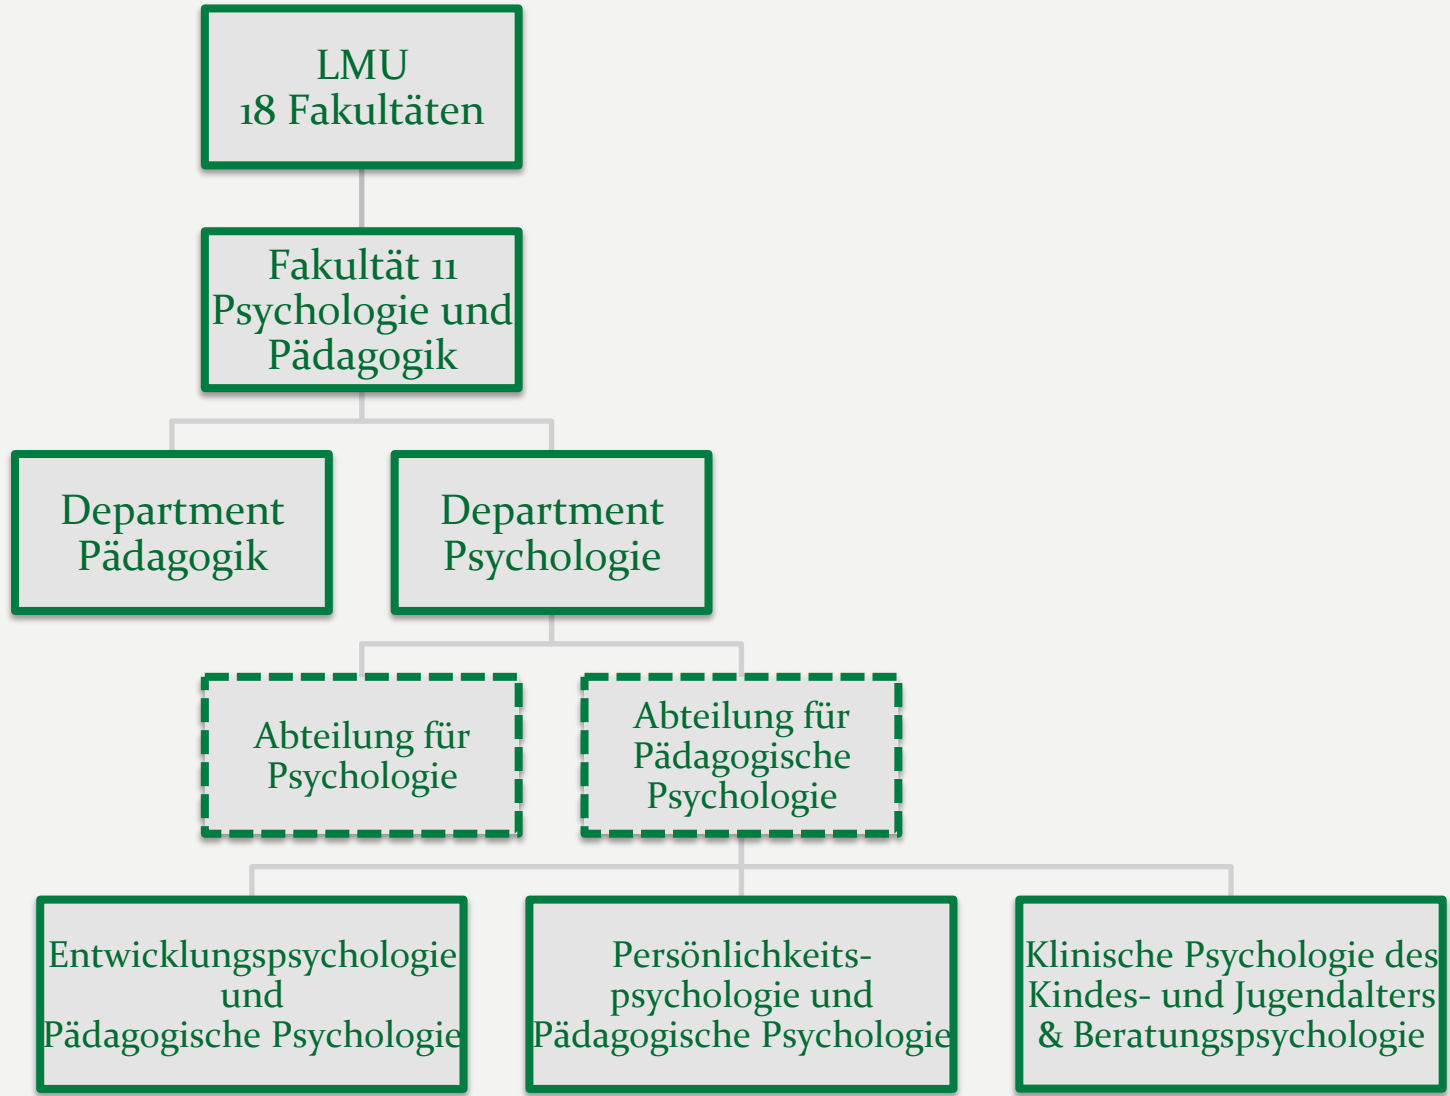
LMU
18 Fakultäten

Fakultät 11
Psychologie und
Pädagogik

Department
Pädagogik

Department
Psychologie

Abteilung für
Psychologie

Abteilung für
Pädagogische
Psychologie

Entwicklungspsychologie
und
Pädagogische Psychologie

Persönlichkeitspsychologie und
Pädagogische Psychologie

Klinische Psychologie des
Kindes- und Jugendalters
& Beratungspsychologie